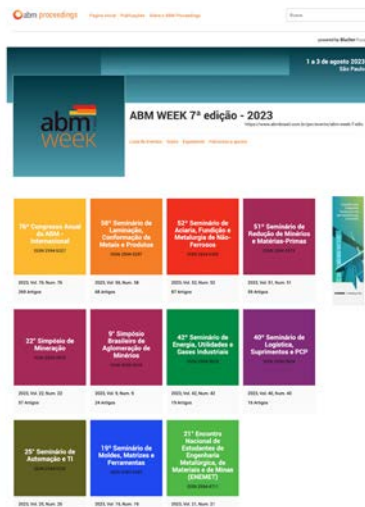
abm proceedings Página inicial Publicações Sobre o ABM Proceedings Buscar

powered by Blucher

1 a 3 de agosto 2023
São Paulo

abm week

ABM WEEK 7ª edição - 2023

https://www.abmbrasil.com.br/pt/eventos/abm-week-7-edic

Lista de Eventos Datas Expediente Palestras e aprova

76º Congresso Anual da ABM - Internacional
ISSN 2594-5327
2023, Vol. 76, Num. 76
268 Artigos

58º Seminário de Laminação, Conformação de Metais e Produtos
ISSN 2594-5297
2023, Vol. 58, Num. 58
48 Artigos

52º Seminário de Aciaria, Fundição e Metalurgia de Não-Ferrosos
ISSN 2594-5300
2023, Vol. 52, Num. 52
87 Artigos

51º Seminário de Redução de Minérios e Matérias-Primas
ISSN 2594-357X
2023, Vol. 51, Num. 51
59 Artigos

22º Simpósio de Mineração
ISSN 2594-4673
2023, Vol. 22, Num. 22
37 Artigos

9º Simpósio Brasileiro de Aglomeração de Minérios
ISSN 2594-5335
2023, Vol. 9, Num. 9
24 Artigos

42º Seminário de Energia, Utilidades e Gases Industriais
ISSN 2594-3626
2023, Vol. 42, Num. 42
19 Artigos

40º Seminário de Logística, Suprimentos e PCP
ISSN 2594-5319
2023, Vol. 40, Num. 40
14 Artigos

25º Seminário de Automação e TI
ISSN 2594-5335
2023, Vol. 25, Num. 25

19º Seminário de Moldes, Matrizes e Ferramentas
ISSN 2594-5351
2023, Vol. 19, Num. 19

21º Encontro Nacional de Estudantes de Engenharia Metalúrgica, de Materiais e de Minas (ENEMET)
ISSN 2594-4711
2023, Vol. 21, Num. 21